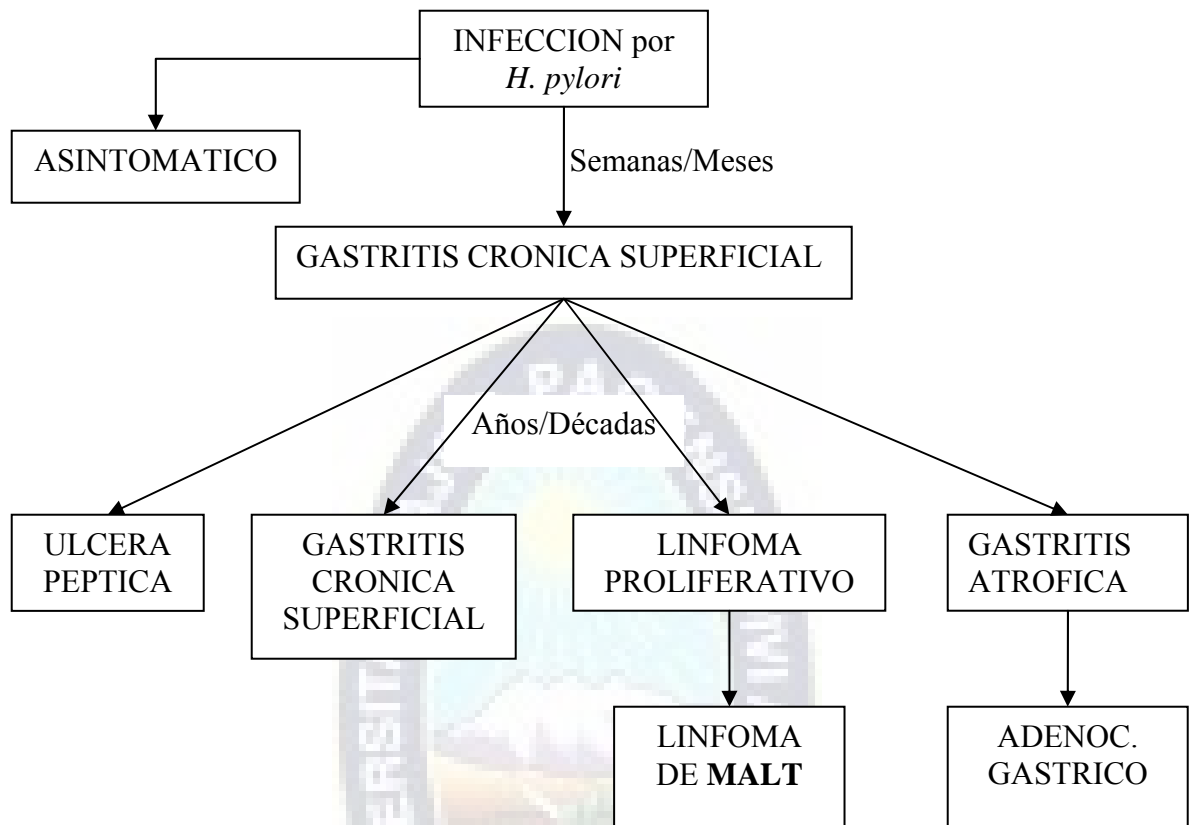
INFECCION por *H. pylori*

ASINTOMATICO

Semanas/Meses

GASTRITIS CRONICA SUPERFICIAL

Años/Décadas

ULCERA PEPTICA

GASTRITIS CRONICA SUPERFICIAL

LINFOMA PROLIFERATIVO

GASTRITIS ATROFICA

LINFOMA DE **MALT**

ADENOC. GASTRICO